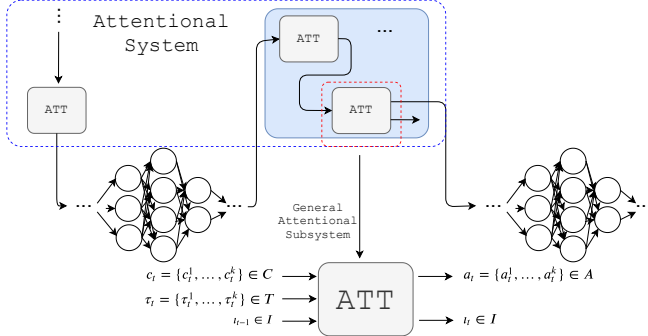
⋮

Attentional System

ATT

ATT

...

ATT

...

...

...

General Attentional Subsystem

$c_t = \{c_t^1, \ldots, c_t^k\} \in C$

$\tau_t = \{\tau_t^1, \ldots, \tau_t^k\} \in T$

$\iota_{t-1} \in I$

ATT

$a_t = \{a_t^1, \ldots, a_t^k\} \in A$

$\iota_t \in I$